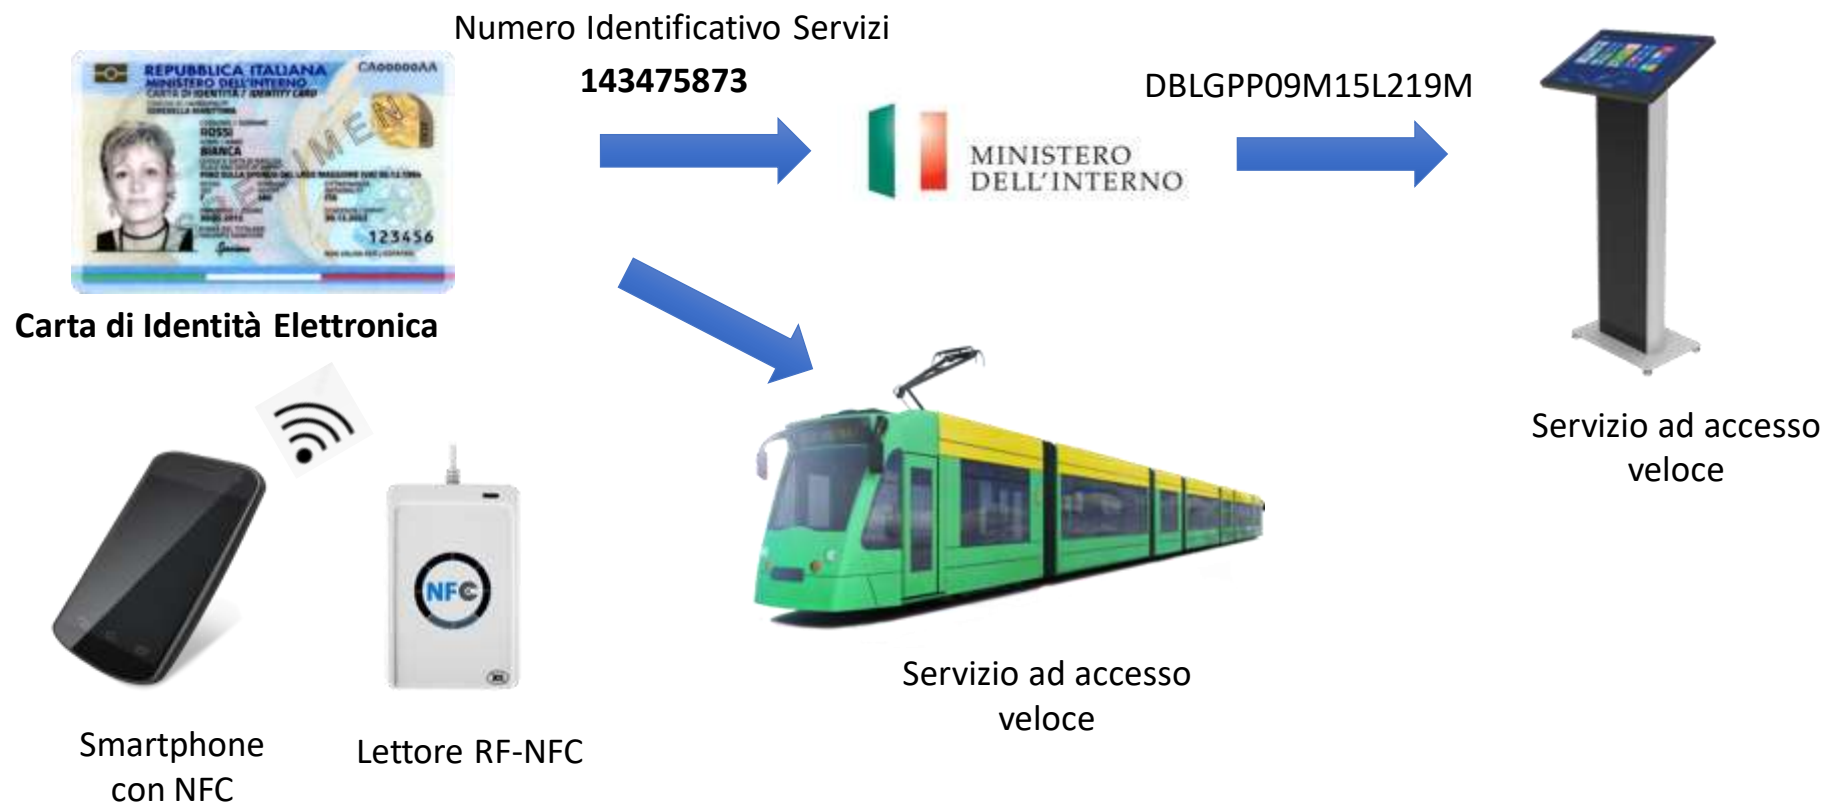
Numero Identificativo Servizi
**143475873**

DBLGPP09M15L219M

REPUBBLICA ITALIANA
MINISTERO DELL'INTERNO
CARTA DI IDENTITÀ / IDENTITY CARD
CA00000AA
ROSSI
BIANCA
SPECIMEN
123456

MINISTERO DELL'INTERNO

**Carta di Identità Elettronica**

NFC

Servizio ad accesso veloce

Servizio ad accesso veloce

Smartphone con NFC

Lettore RF-NFC